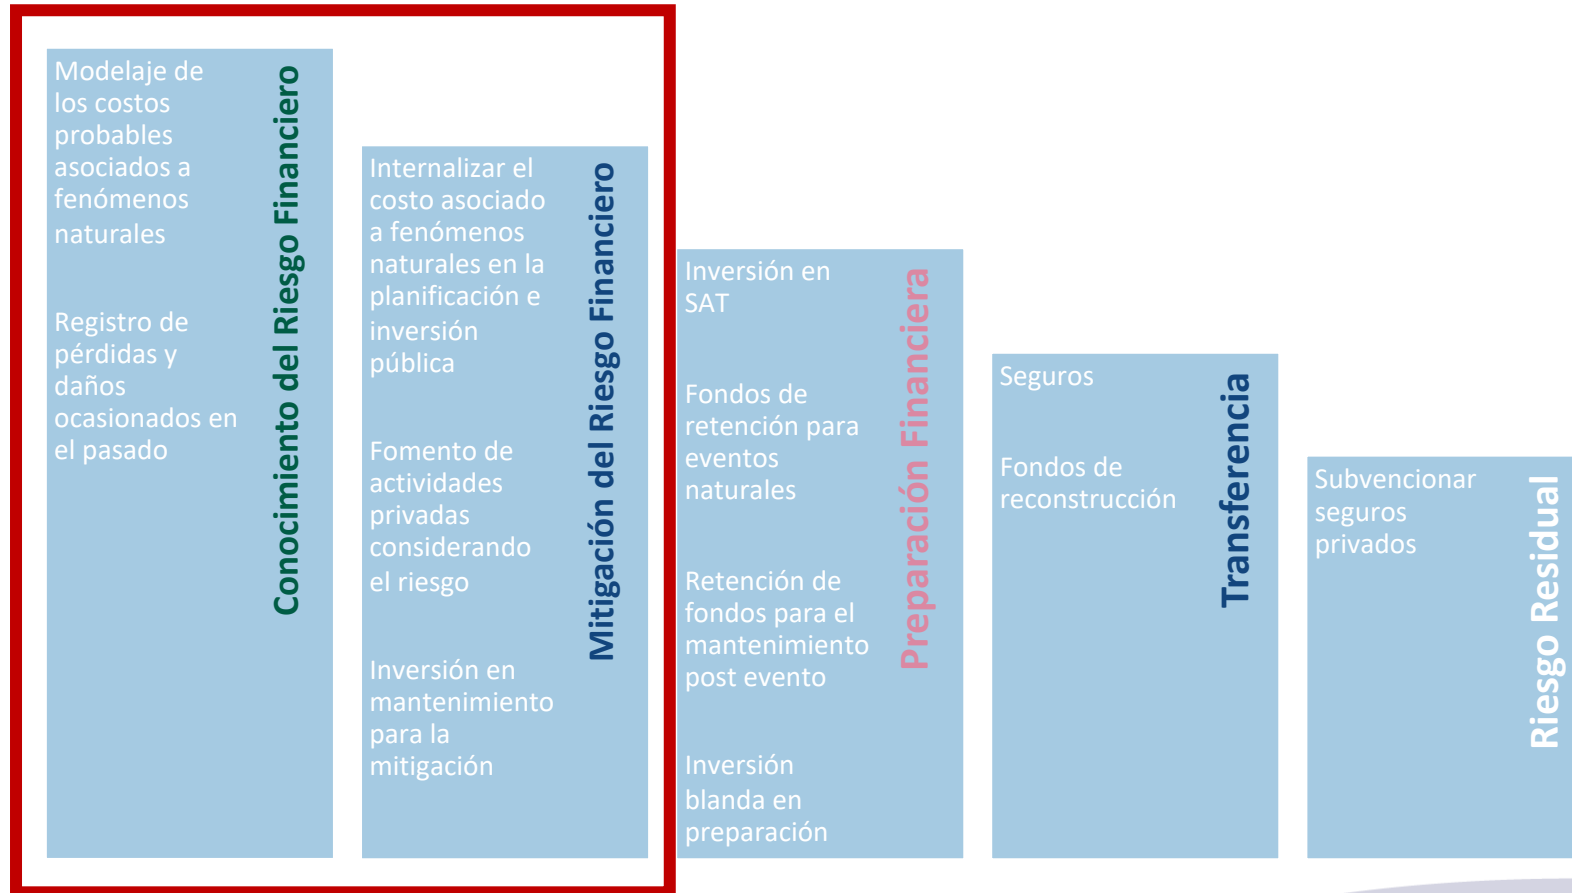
Modelaje de los costos probables asociados a fenómenos naturales

Registro de pérdidas y daños ocasionados en el pasado

Conocimiento del Riesgo Financiero

Internalizar el costo asociado a fenómenos naturales en la planificación e inversión pública

Fomento de actividades privadas considerando el riesgo

Inversión en mantenimiento para la mitigación

Mitigación del Riesgo Financiero

Inversión en SAT

Fondos de retención para eventos naturales

Retención de fondos para el mantenimiento post evento

Inversión blanda en preparación

Preparación Financiera

Seguros

Fondos de reconstrucción

Transferencia

Subvencionar seguros privados

Riesgo Residual